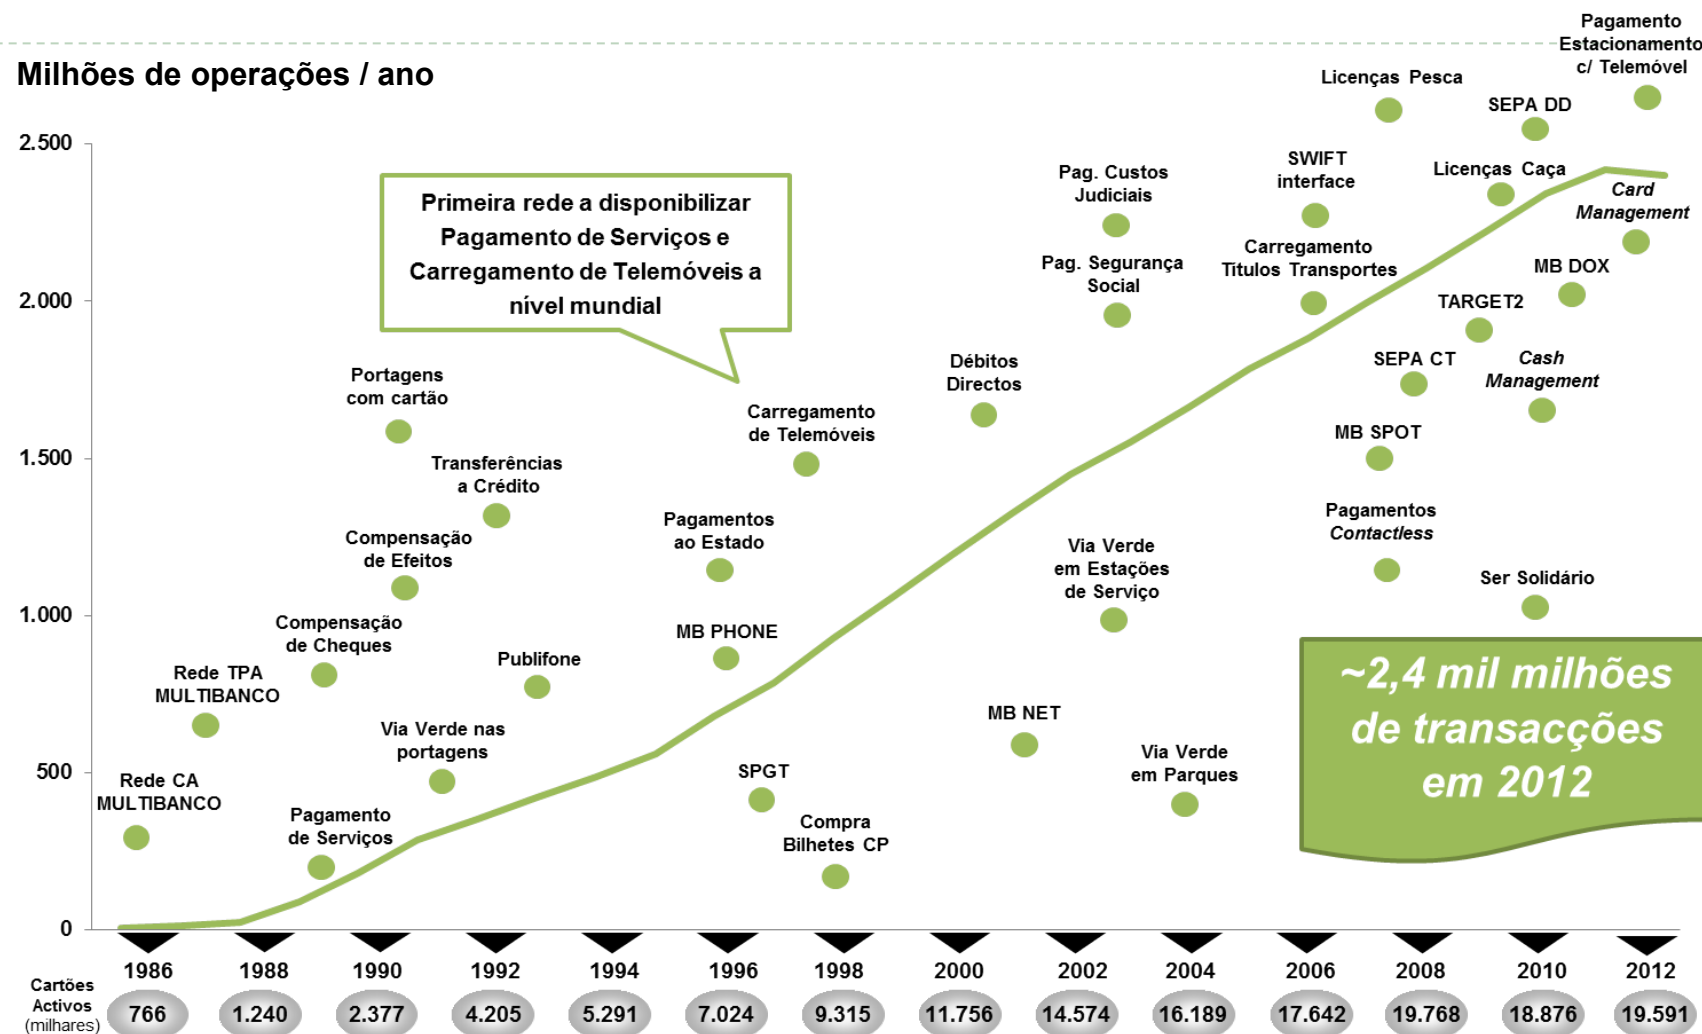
Milhões de operações / ano

2.500
2.000
1.500
1.000
500
0

Primeira rede a disponibilizar Pagamento de Serviços e Carregamento de Telemóveis a nível mundial

Rede CA MULTIBANCO
Rede TPA MULTIBANCO
Pagamento de Serviços
Compensação de Cheques
Via Verde nas portagens
Compensação de Efeitos
Portagens com cartão
Transferências a Crédito
Publifone
Pagamentos ao Estado
MB PHONE
SPGT
Carregamento de Telemóveis
Compra Bilhetes CP
Débitos Directos
MB NET
Pag. Custos Judiciais
Pag. Segurança Social
Via Verde em Estações de Serviço
Via Verde em Parques
SWIFT interface
Carregamento Titulos Transportes
Licenças Pesca
MB SPOT
SEPA CT
Pagamentos Contactless
TARGET2
SEPA DD
Licenças Caça
Cash Management
Ser Solidário
MB DOX
Card Management
Pagamento Estacionamento c/ Telemóvel

~2,4 mil milhões de transacções em 2012

Cartões Activos (milhares)

| 1986 | 1988 | 1990 | 1992 | 1994 | 1996 | 1998 | 2000 | 2002 | 2004 | 2006 | 2008 | 2010 | 2012 |
|---|---|---|---|---|---|---|---|---|---|---|---|---|---|
| 766 | 1.240 | 2.377 | 4.205 | 5.291 | 7.024 | 9.315 | 11.756 | 14.574 | 16.189 | 17.642 | 19.768 | 18.876 | 19.591 |